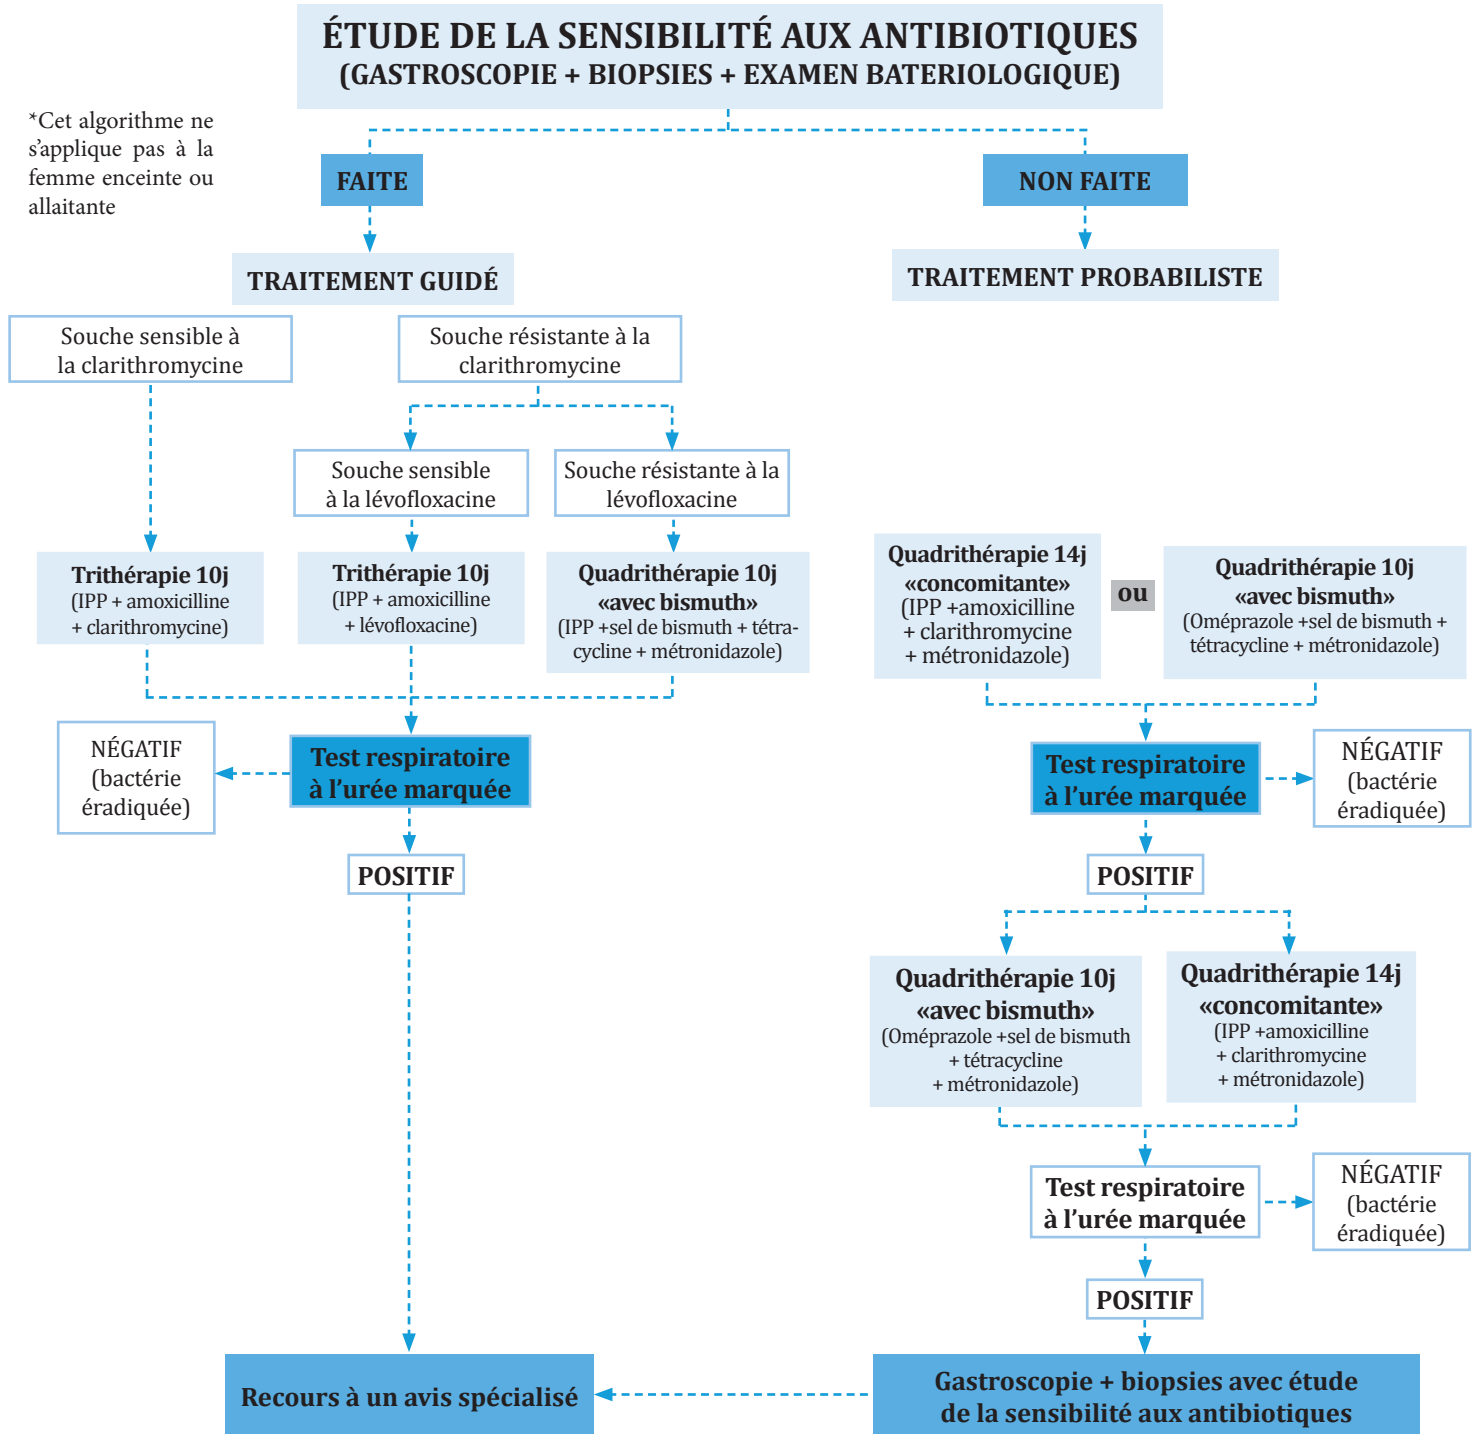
ÉTUDE DE LA SENSIBILITÉ AUX ANTIBIOTIQUES
(GASTROSCOPIE + BIOPSIES + EXAMEN BATERIOLOGIQUE)

*Cet algorithme ne s'applique pas à la femme enceinte ou allaitante

FAITE

NON FAITE

TRAITEMENT GUIDÉ

TRAITEMENT PROBABILISTE

Souche sensible à la clarithromycine

Souche résistante à la clarithromycine

Souche sensible à la lévofloxacine

Souche résistante à la lévofloxacine

Trithérapie 10j (IPP + amoxicilline + clarithromycine)

Trithérapie 10j (IPP + amoxicilline + lévofloxacine)

Quadrithérapie 10j «avec bismuth» (IPP +sel de bismuth + tétracycline + métronidazole)

Quadrithérapie 14j «concomitante» (IPP +amoxicilline + clarithromycine + métronidazole)

ou

Quadrithérapie 10j «avec bismuth» (Oméprazole +sel de bismuth + tétracycline + métronidazole)

NÉGATIF (bactérie éradiquée)

Test respiratoire à l'urée marquée

Test respiratoire à l'urée marquée

NÉGATIF (bactérie éradiquée)

POSITIF

POSITIF

Quadrithérapie 10j «avec bismuth» (Oméprazole +sel de bismuth + tétracycline + métronidazole)

Quadrithérapie 14j «concomitante» (IPP +amoxicilline + clarithromycine + métronidazole)

Test respiratoire à l'urée marquée

NÉGATIF (bactérie éradiquée)

POSITIF

Recours à un avis spécialisé

Gastroscopie + biopsies avec étude de la sensibilité aux antibiotiques